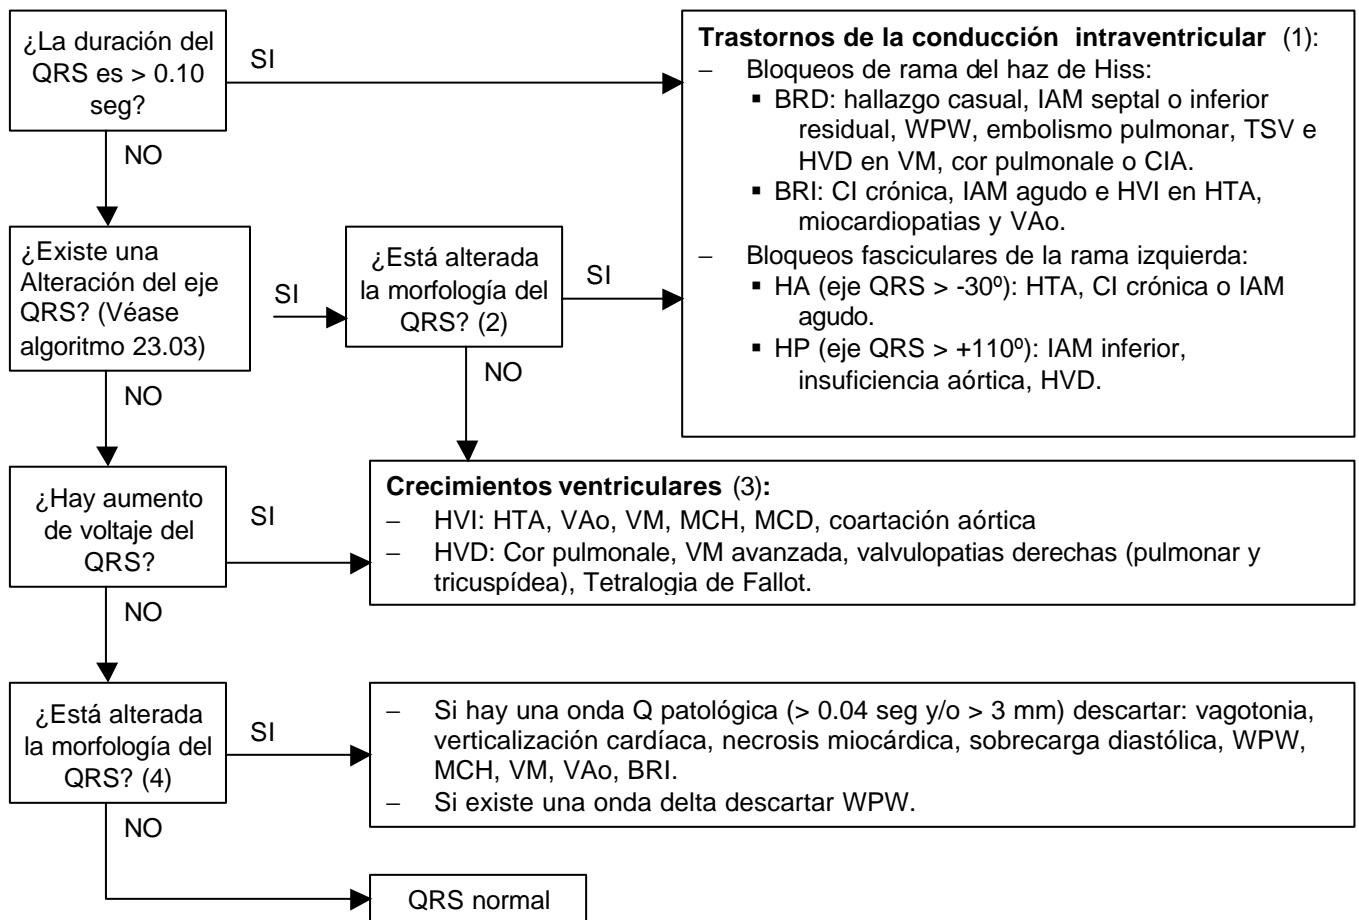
¿La duración del QRS es > 0.10 seg?

SI

Trastornos de la conducción intraventricular (1):
– Bloqueos de rama del haz de Hiss:
▪ BRD: hallazgo casual, IAM septal o inferior residual, WPW, embolismo pulmonar, TSV e HVD en VM, cor pulmonale o CIA.
▪ BRI: CI crónica, IAM agudo e HVI en HTA, miocardiopatias y VAo.
– Bloqueos fasciculares de la rama izquierda:
▪ HA (eje QRS > -30º): HTA, CI crónica o IAM agudo.
▪ HP (eje QRS > +110º): IAM inferior, insuficiencia aórtica, HVD.

NO

¿Existe una Alteración del eje QRS? (Véase algoritmo 23.03)

SI

¿Está alterada la morfología del QRS? (2)

SI

NO

NO

¿Hay aumento de voltaje del QRS?

SI

Crecimientos ventriculares (3):
– HVI: HTA, VAo, VM, MCH, MCD, coartación aórtica
– HVD: Cor pulmonale, VM avanzada, valvulopatias derechas (pulmonar y tricuspídea), Tetralogia de Fallot.

NO

¿Está alterada la morfología del QRS? (4)

SI

– Si hay una onda Q patológica (> 0.04 seg y/o > 3 mm) descartar: vagotonia, verticalización cardíaca, necrosis miocárdica, sobrecarga diastólica, WPW, MCH, VM, VAo, BRI.
– Si existe una onda delta descartar WPW.

NO

QRS normal